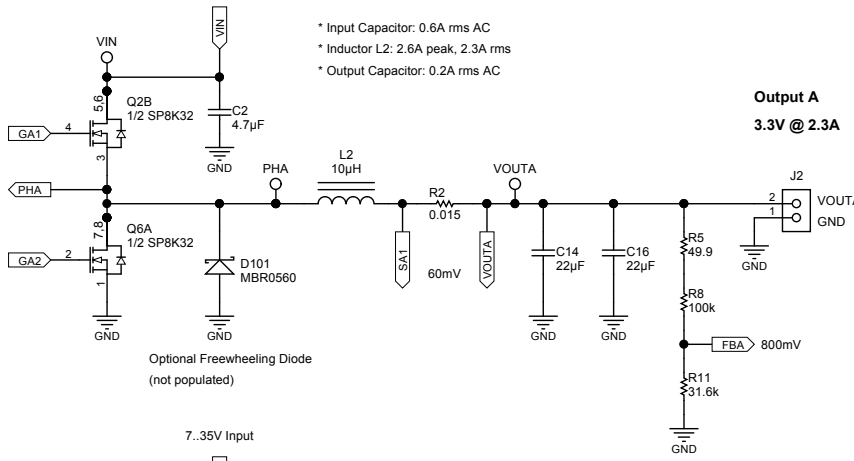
VIN

VIN

* Input Capacitor: 0.6A rms AC
* Inductor L2: 2.6A peak, 2.3A rms
* Output Capacitor: 0.2A rms AC

Output A
3.3V @ 2.3A

5,6
Q2B
1/2 SP8K32
GA1
4
3

C2
4.7µF
GND

PHA
PHA

L2
10µH

R2
0.015

VOUTA

J2
2
1
VOUTA
GND
GND

7,8
Q6A
1/2 SP8K32
GA2
2
1
GND

D101
MBR0560
GND

SA1
60mV

VOUTA

C14
22µF
GND

C16
22µF
GND

R5
49.9

R8
100k

FBA
800mV

R11
31.6k
GND

Optional Freewheeling Diode
(not populated)

7..35V Input